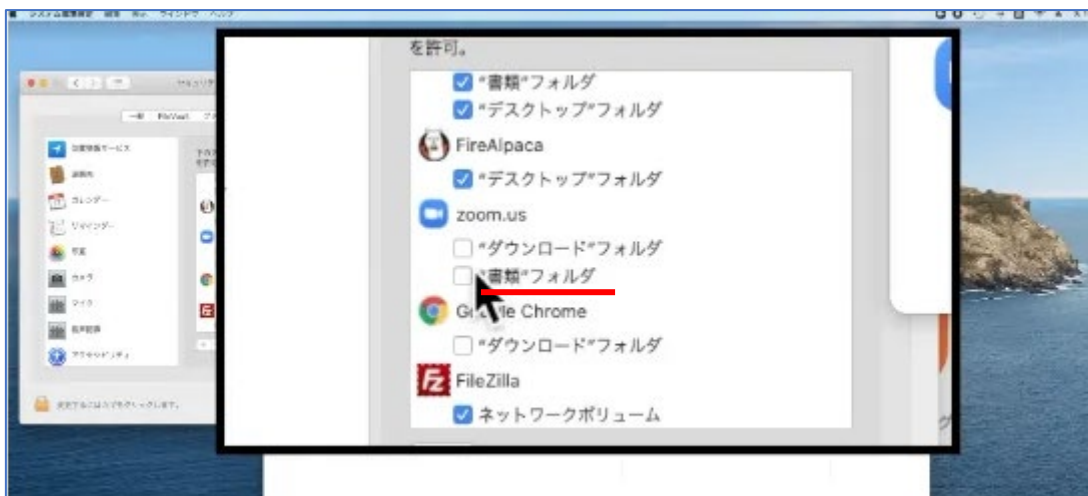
を許可。

"書類"フォルダ

"デスクトップ"フォルダ

FireAlpaca

"デスクトップ"フォルダ

zoom.us

"ダウンロード"フォルダ

"書類"フォルダ

G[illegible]le Chrome

"ダウンロード"フォルダ

FileZilla

ネットワークボリューム